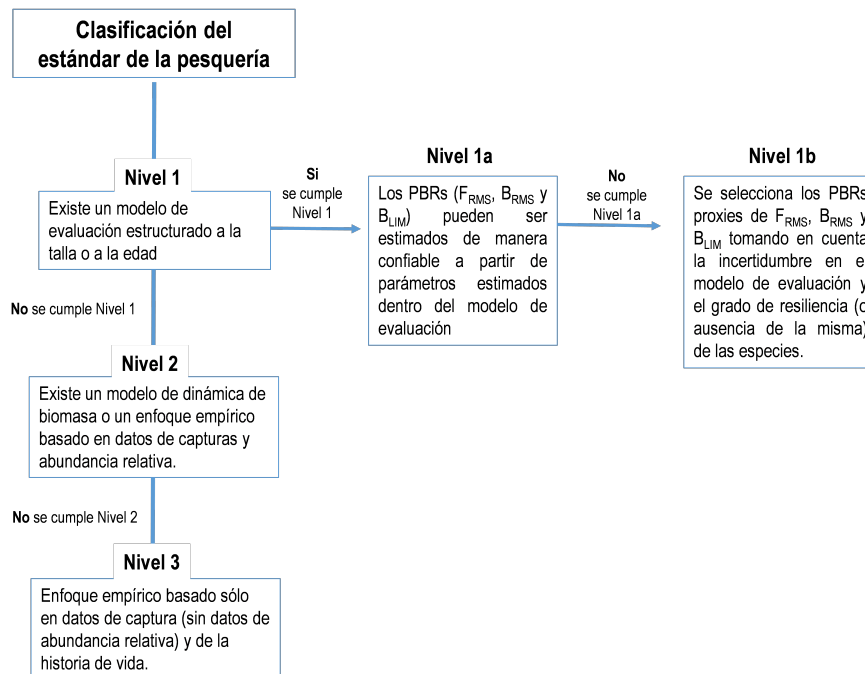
Clasificación del estándar de la pesquería

Nivel 1
Existe un modelo de evaluación estructurado a la talla o a la edad

Si
se cumple
Nivel 1

Nivel 1a
Los PBRs ($F_{RMS}$, $B_{RMS}$ y $B_{LIM}$) pueden ser estimados de manera confiable a partir de parámetros estimados dentro del modelo de evaluación

No
se cumple
Nivel 1a

Nivel 1b
Se selecciona los PBRs proxies de $F_{RMS}$, $B_{RMS}$ y $B_{LIM}$ tomando en cuenta la incertidumbre en el modelo de evaluación y el grado de resiliencia (o ausencia de la misma) de las especies.

No se cumple Nivel 1

Nivel 2
Existe un modelo de dinámica de biomasa o un enfoque empírico basado en datos de capturas y abundancia relativa.

No se cumple Nivel 2

Nivel 3
Enfoque empírico basado sólo en datos de captura (sin datos de abundancia relativa) y de la historia de vida.